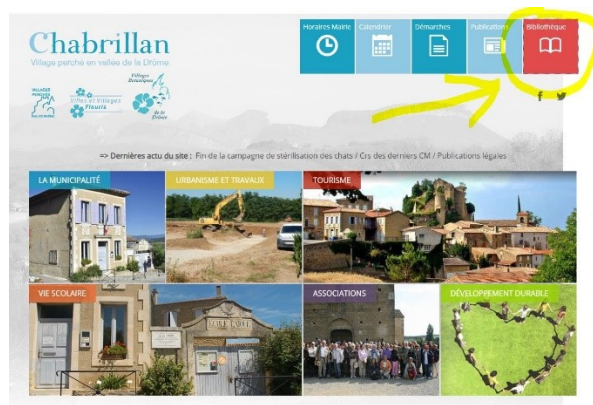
Chabrillan
Village perché en vallée de la Drôme

VILLAGE PERCHÉ
Villes et Villages Fleuris
Villages Botaniques de la Drôme

Horaires Mairie
Calendrier
Démarches
Publications
Bibliothèque

=> Dernières actu du site : Fin de la campagne de stérilisation des chats / Crs des derniers CM / Publications légales

LA MUNICIPALITÉ
URBANISME ET TRAVAUX
TOURISME
VIE SCOLAIRE
ASSOCIATIONS
DÉVELOPPEMENT DURABLE

SALLE CORET